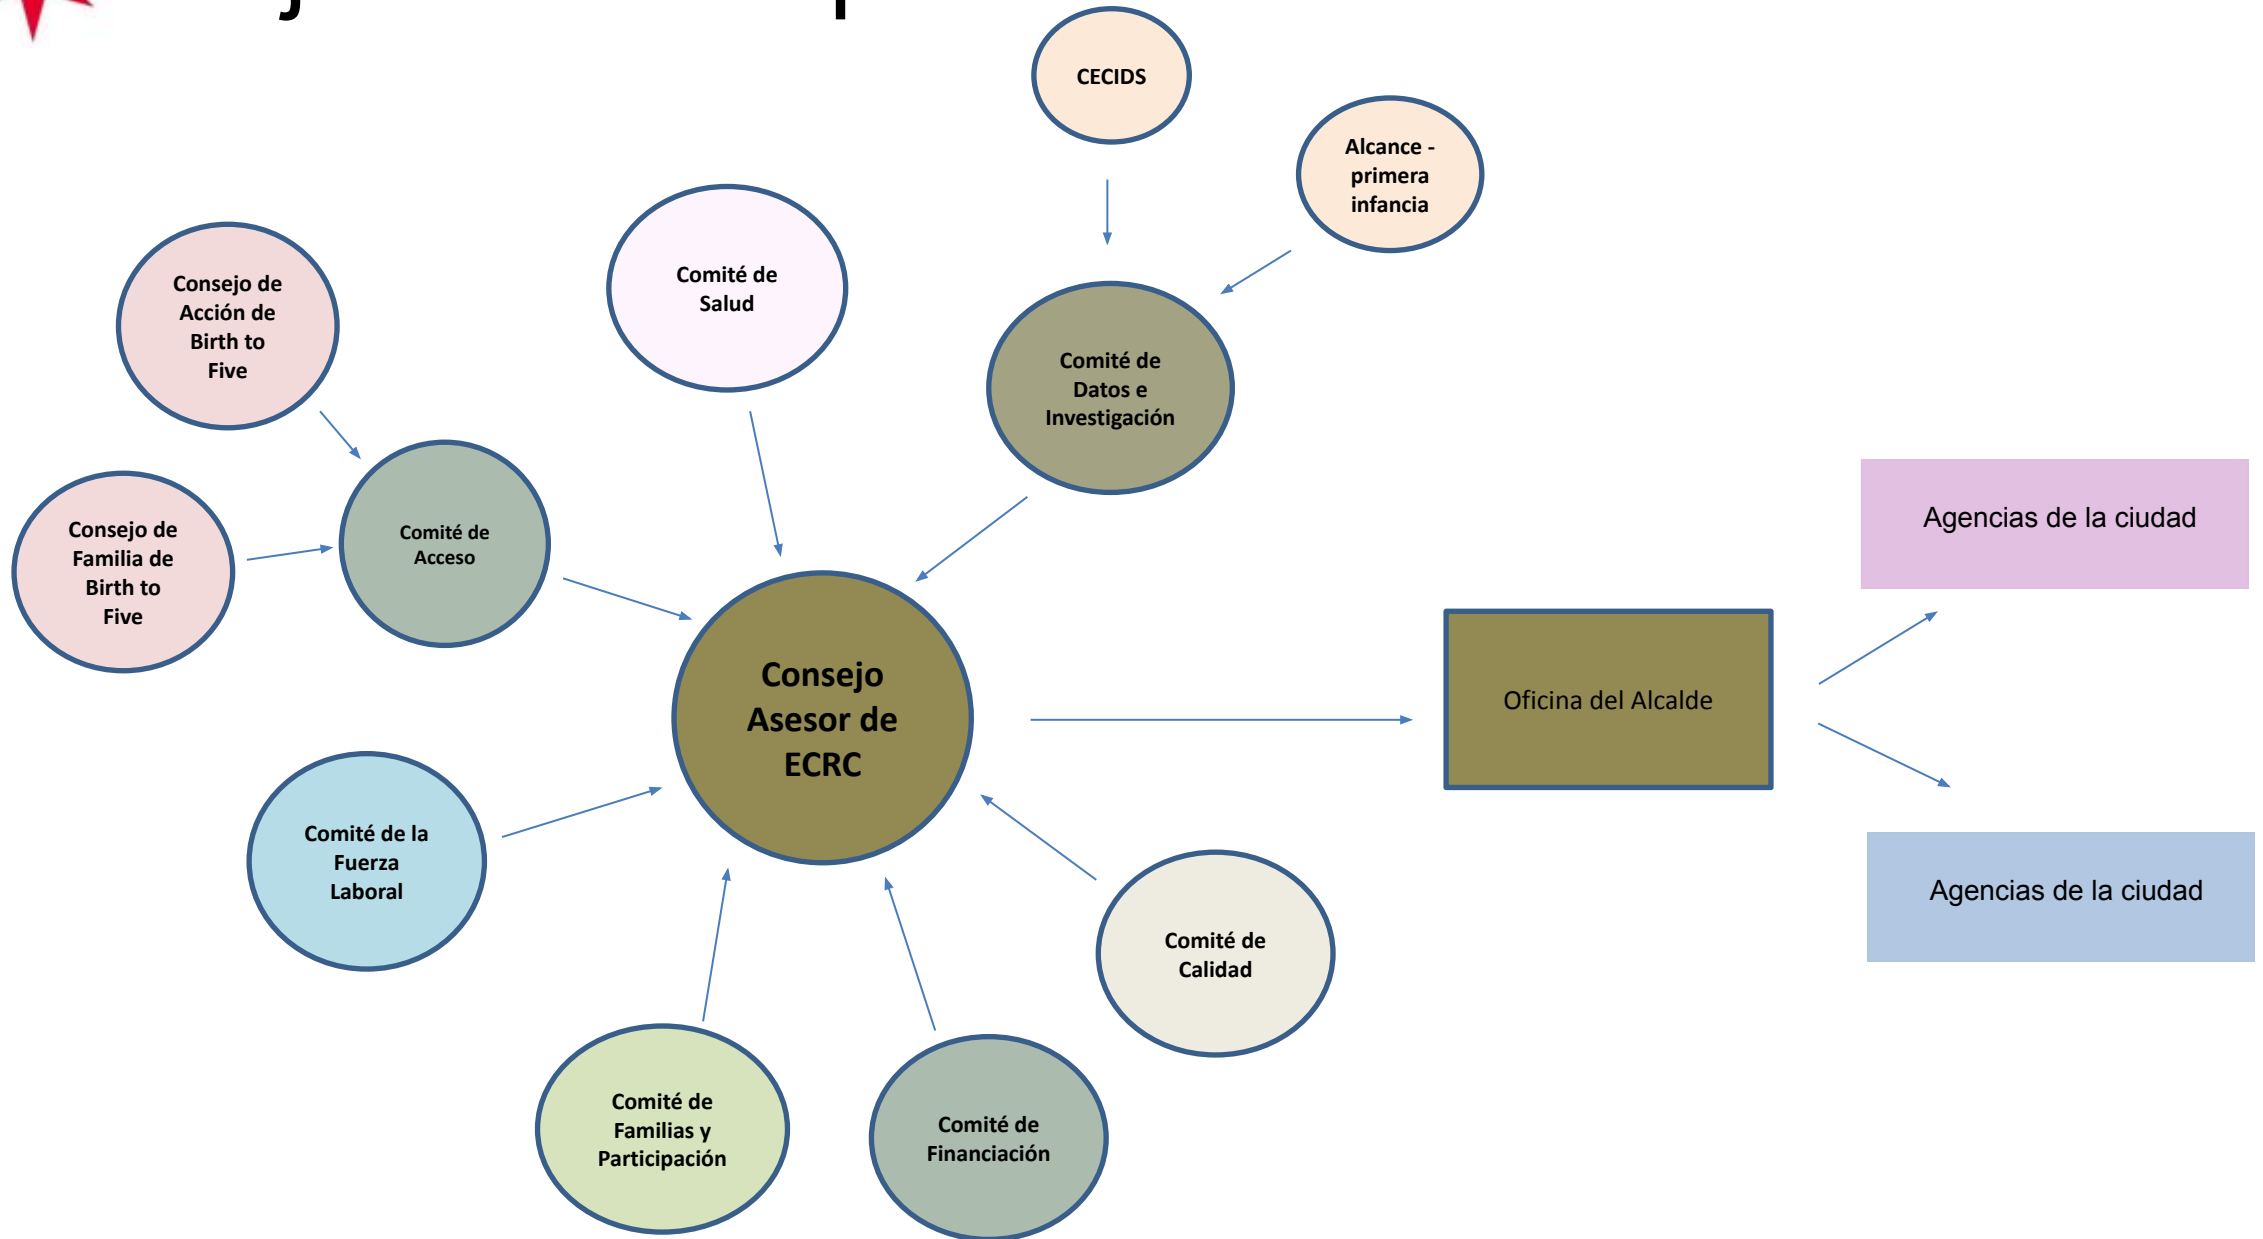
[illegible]

CECIDS

Alcance - primera infancia

Comité de Salud

Consejo de Acción de Birth to Five

Comité de Datos e Investigación

Consejo de Familia de Birth to Five

Comité de Acceso

Agencias de la ciudad

Consejo Asesor de ECRC

Oficina del Alcalde

Comité de la Fuerza Laboral

Agencias de la ciudad

Comité de Calidad

Comité de Familias y Participación

Comité de Financiación